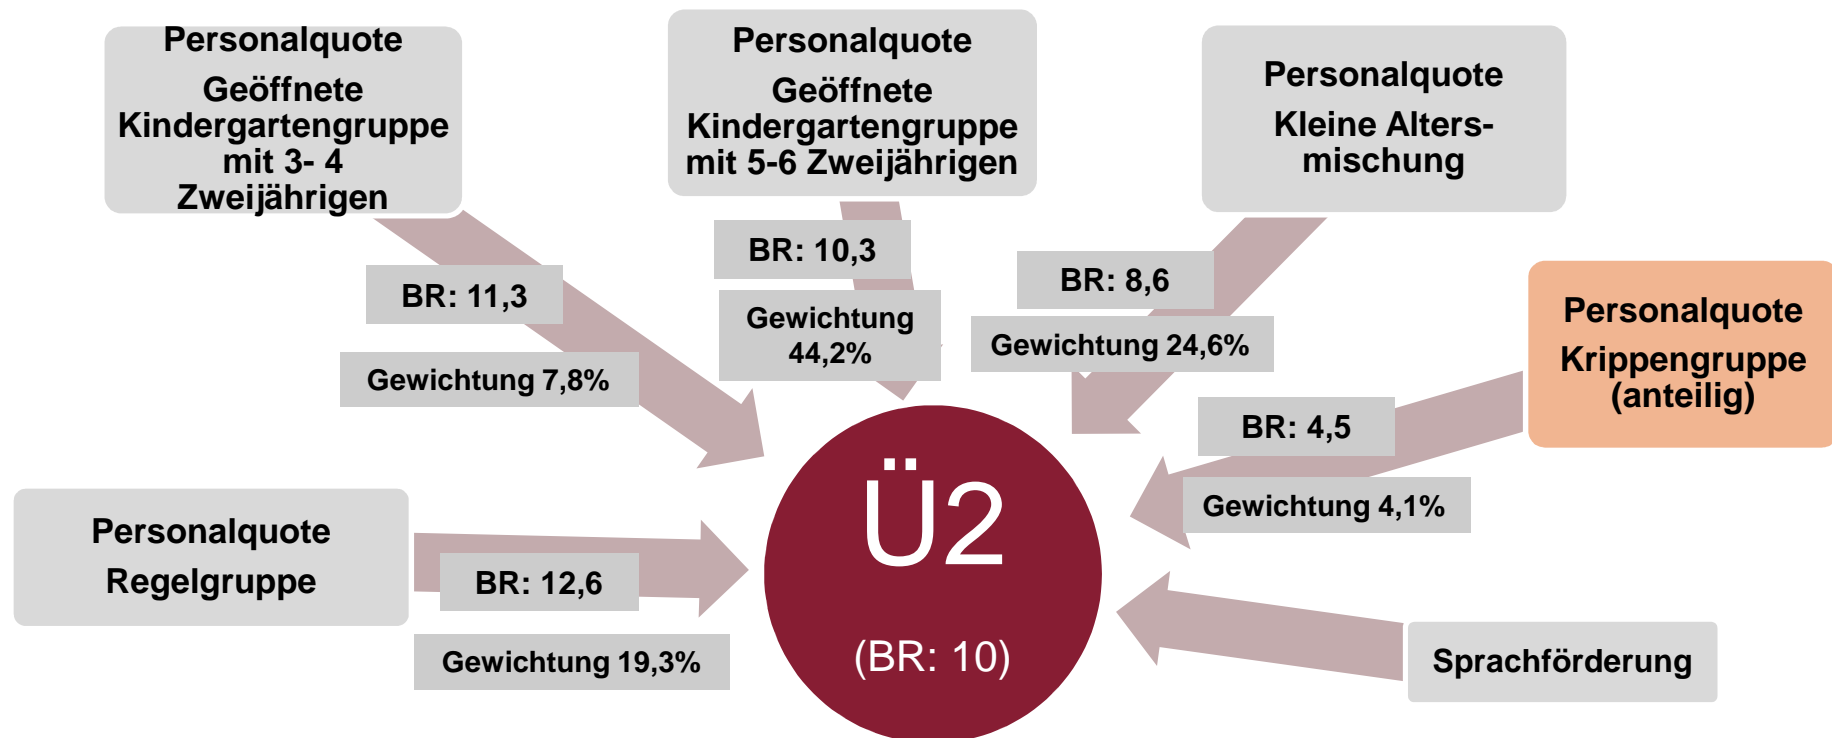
Personalquote
Geöffnete Kindergartengruppe mit 3- 4 Zweijährigen

BR: 11,3

Gewichtung 7,8%

Personalquote
Geöffnete Kindergartengruppe mit 5-6 Zweijährigen

BR: 10,3

Gewichtung 44,2%

Personalquote
Kleine Altersmischung

BR: 8,6

Gewichtung 24,6%

Personalquote
Krippengruppe (anteilig)

BR: 4,5

Gewichtung 4,1%

Personalquote
Regelgruppe

BR: 12,6

Gewichtung 19,3%

Ü2

(BR: 10)

Sprachförderung